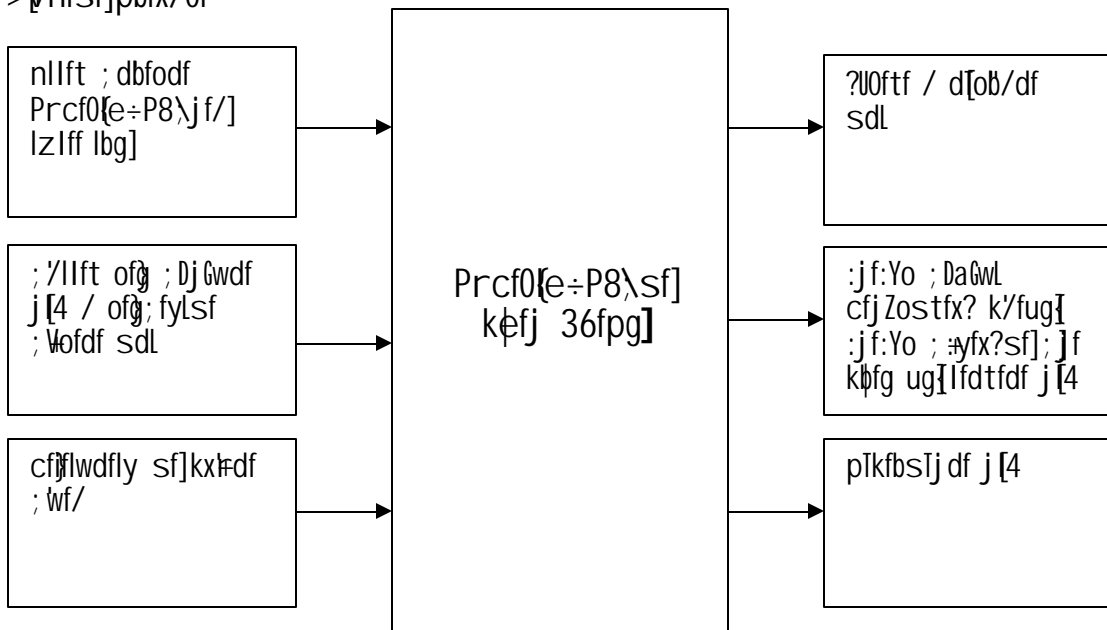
>[vnlSf]pblx/of

nllft ;dbfodf Prcf0{e÷P8\jf/] lzIff lbg]

;'/llft ofq} ;DjGwdf j[4 / ofq};fylsf ;Vofdf sdL

cf}flwdfly sf]kxl+df ;'wf/

Prcf0{e÷P8\sf] k|efj 36fpg]

?U0ftf / d[ob/df sdL

:jf:Yo ;DaGwL cfjZostfx? k'/fug{ :jf:Yo ;+yfx?sf]; ]jf kb|fg ug{Ifdtfdf j[4

pTkfbsTjdf j[4